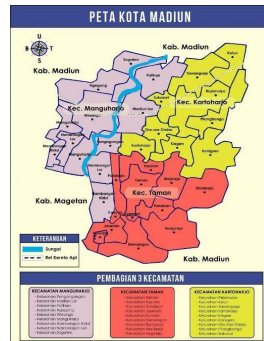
PETA KOTA MADIUN

U
B T
S

Kab. Madiun

Kab. Madiun

Kec. Manguharjo

Kec. Kartoharjo

Kec. Taman

Kab. Magetan

Kab. Madiun

KETERANGAN
Sungai
Rel Kereta Api

PEMBAGIAN 3 KECAMATAN

| KECAMATAN MANGUHARJO | KECAMATAN TAMAN | KECAMATAN KARTOHARJO |
|---|---|---|
| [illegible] | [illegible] | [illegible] |